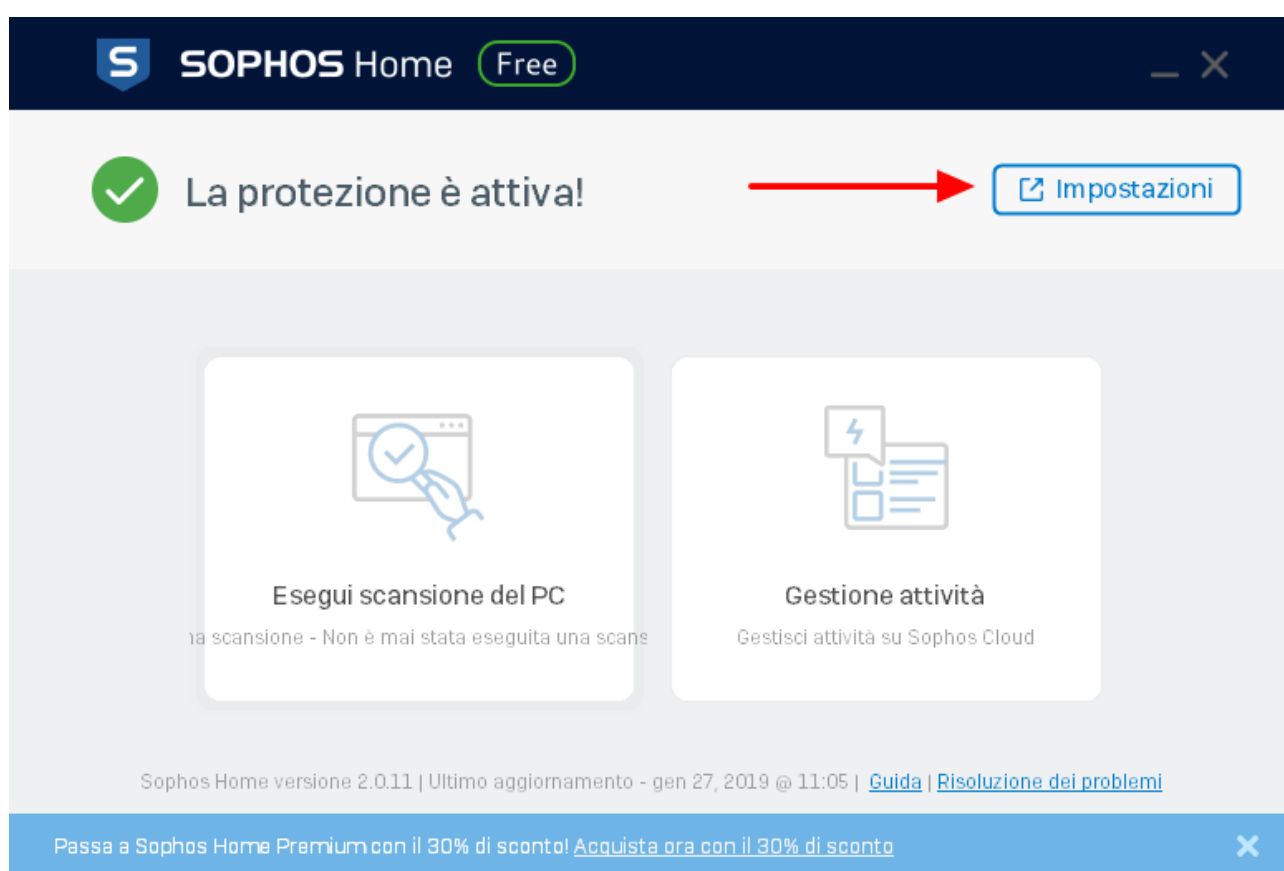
S SOPHOS Home Free

La protezione è attiva!

Impostazioni

Esegui scansione del PC

ıa scansione - Non è mai stata eseguita una scans

Gestione attività

Gestisci attività su Sophos Cloud

Sophos Home versione 2.0.11 | Ultimo aggiornamento - gen 27, 2019 @ 11:05 | Guida | Risoluzione dei problemi

Passa a Sophos Home Premium con il 30% di sconto! Acquista ora con il 30% di sconto